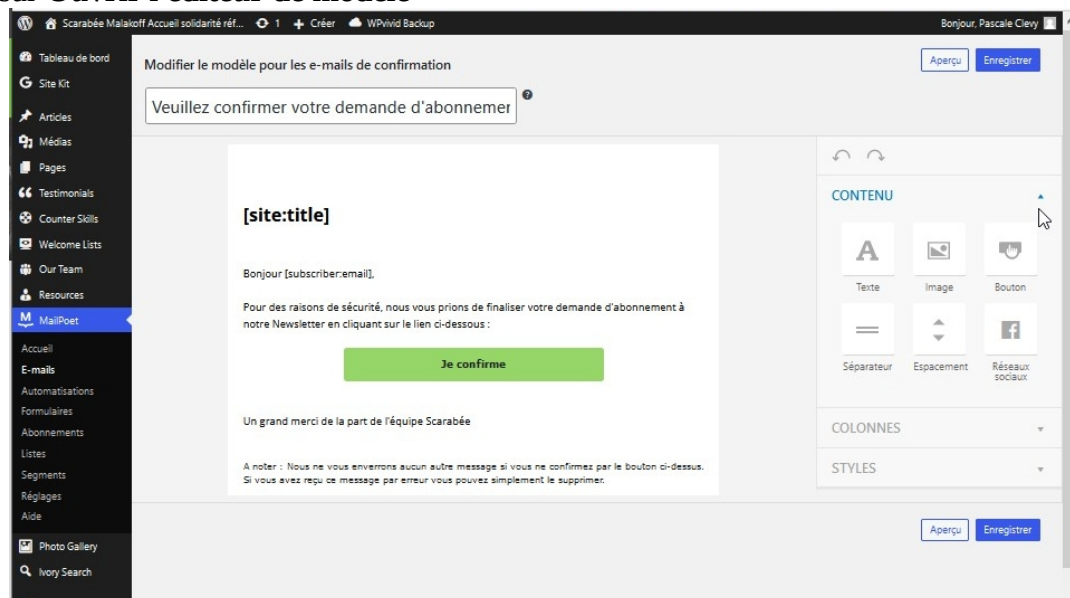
Scarabée Malakoff Accueil solidarité réf... 1 + Créer WPvivid Backup
Bonjour, Pascale Clevy

Tableau de bord
Site Kit
Articles
Médias
Pages
Testimonials
Counter Skills
Welcome Lists
Our Team
Resources
MailPoet
Accueil
E-mails
Automatisations
Formulaires
Abonnements
Listes
Segments
Réglages
Aide
Photo Gallery
Ivory Search

Modifier le modèle pour les e-mails de confirmation

Aperçu Enregistrer

Veuillez confirmer votre demande d'abonnemer

[site:title]

Bonjour [subscriber:email],

Pour des raisons de sécurité, nous vous prions de finaliser votre demande d'abonnement à notre Newsletter en cliquant sur le lien ci-dessous :

Je confirme

Un grand merci de la part de l'équipe Scarabée

A noter : Nous ne vous enverrons aucun autre message si vous ne confirmez par le bouton ci-dessus. Si vous avez reçu ce message par erreur vous pouvez simplement le supprimer.

CONTENU
Texte
Image
Bouton
Séparateur
Espacement
Réseaux sociaux
COLONNES
STYLES

Aperçu Enregistrer